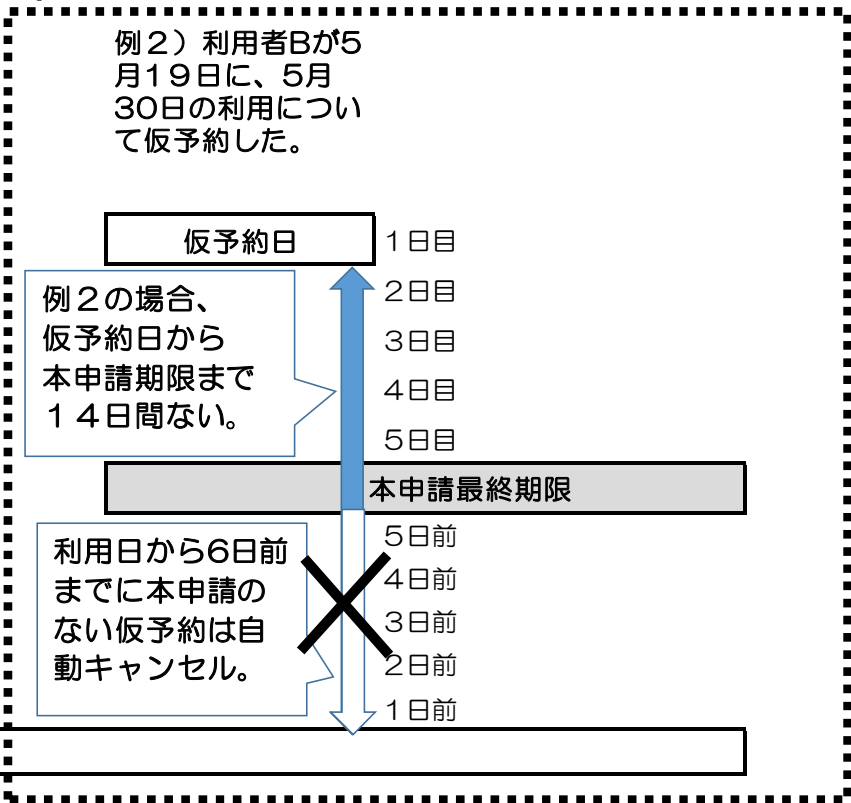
例2）利用者Bが5月19日に、5月30日の利用について仮予約した。

仮予約日

1日目
2日目
3日目
4日目
5日目

例２の場合、仮予約日から本申請期限まで１４日間ない。

本申請最終期限

5日前
4日前
3日前
2日前
1日前

利用日から6日前までに本申請のない仮予約は自動キャンセル。